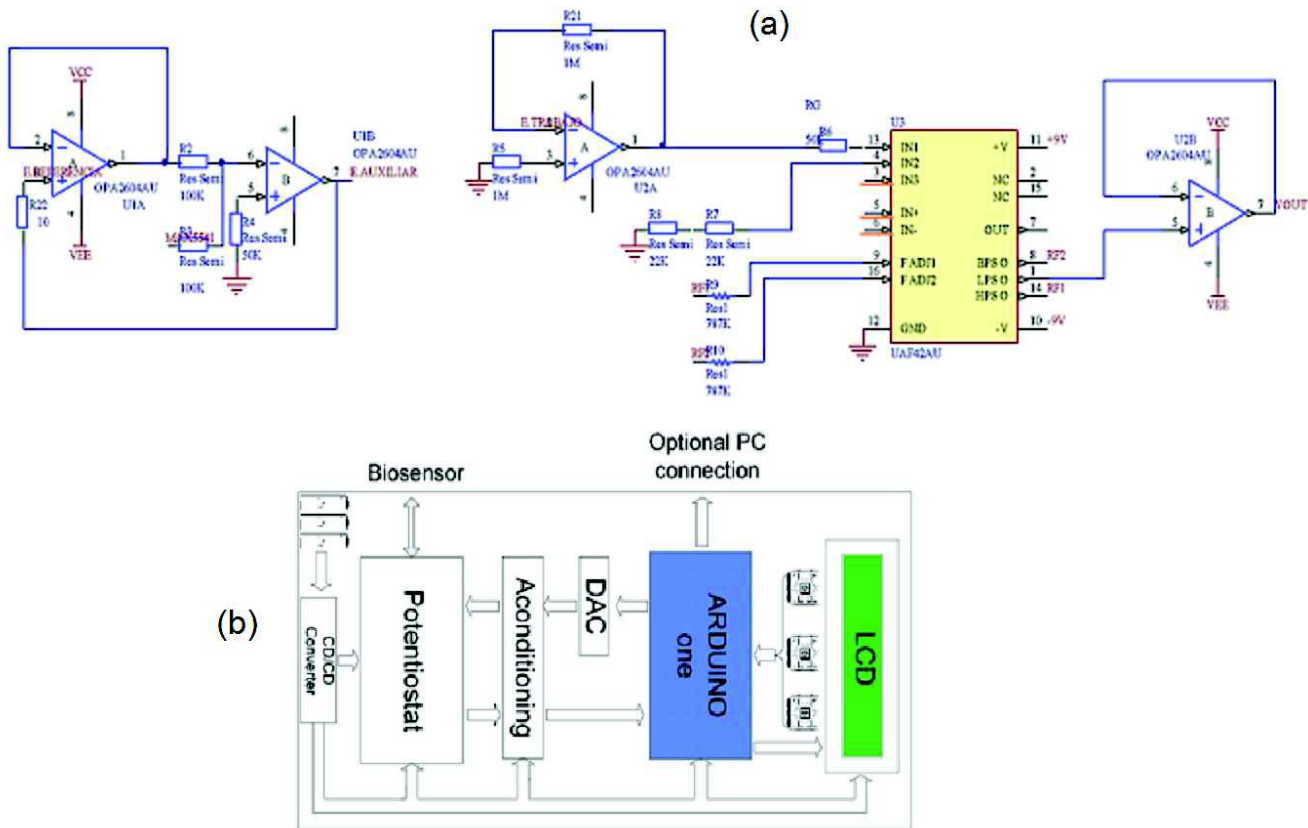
(a)

VCC
2
A
1
E.REFERENCIA
OPA2604AU
U1A
R22
10
VEE
R2
Res Semi
100K
R3
MAX5541
Res Semi
100K
6
5
B
7
R4
Res Semi
50K
U1B
OPA2604AU
E.AUXILIAR

R21
Res Semi
1M
E.TRABAJO
A
1
R5
Res Semi
1M
3
OPA2604AU
U2A
R8
Res Semi
22K
R7
Res Semi
22K
R6
50K
RG
R9
Res1
787K
RF1
R10
Res1
787K
RF2

U3
13 IN1
4 IN2
3 IN3
5 IN+
6 IN-
9 FADJ1
16 FADJ2
12 GND
+V 11 +9V
NC 2
NC 15
OUT 7
BPS O 8 RF2
LPS O 1
HPS O 14 RF1
-V 10 -9V
UAF42AU

VCC
U2B
OPA2604AU
6
5
B
7
VOUT
VEE

(b)

Biosensor
Optional PC connection
CD/CD Converter
Potentiostat
Aconditioning
DAC
ARDUINO one
LCD